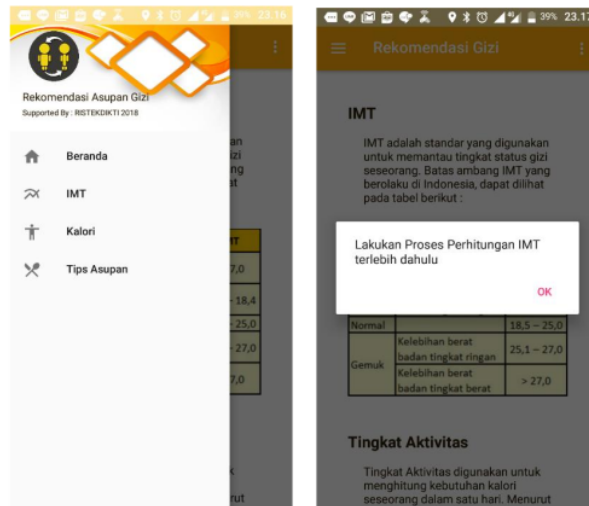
39% 23.16

Rekomendasi Asupan Gizi
Supported By : RISTEKDIKTI 2018

Beranda
IMT
Kalori
Tips Asupan

an
izi
ng
ut

IMT
27,0
– 18,4
– 25,0
– 27,0
7,0

k
urut

39% 23.17

Rekomendasi Gizi

IMT

IMT adalah standar yang digunakan untuk memantau tingkat status gizi seseorang. Batas ambang IMT yang berolaku di Indonesia, dapat dilihat pada tabel berikut :

Lakukan Proses Perhitungan IMT terlebih dahulu

OK

| Normal | | 18,5 – 25,0 |
|---|---|---|
| Gemuk | Kelebihan berat badan tingkat ringan | 25,1 – 27,0 |
| | Kelebihan berat badan tingkat berat | > 27,0 |

Tingkat Aktivitas

Tingkat Aktivitas digunakan untuk menghitung kebutuhan kalori seseorang dalam satu hari. Menurut